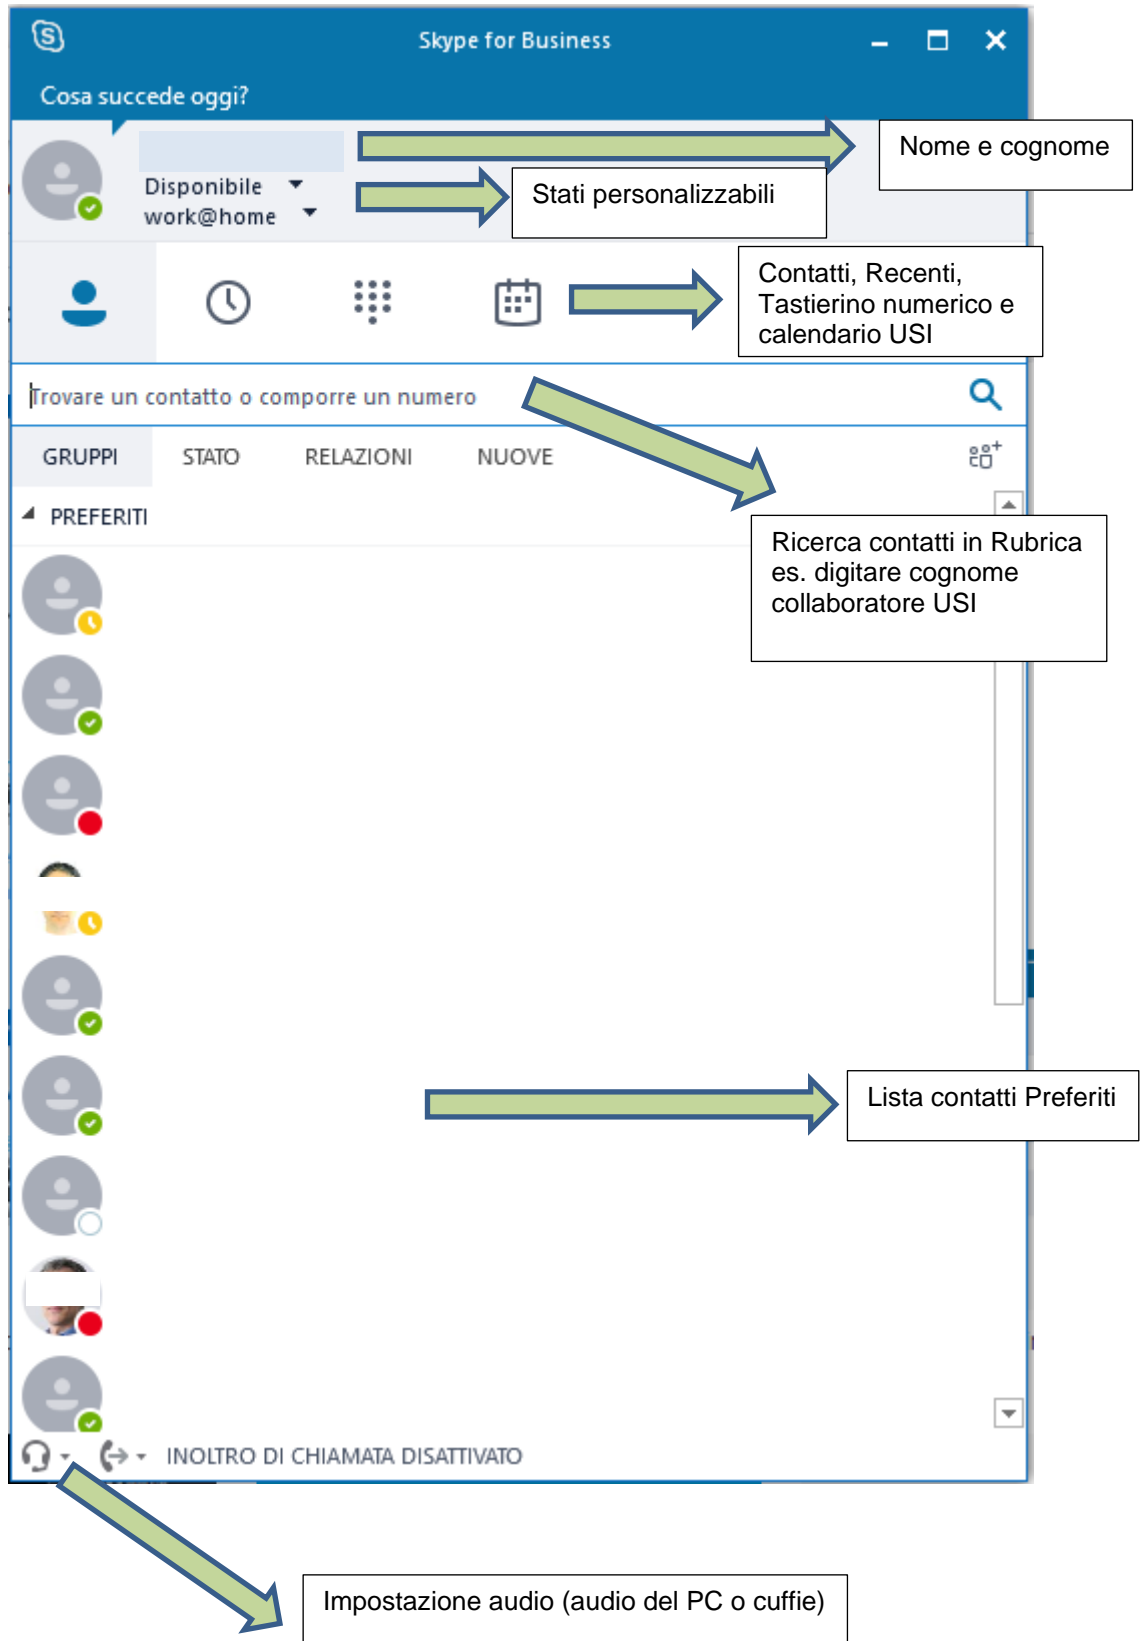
Skype for Business

Cosa succede oggi?

Disponibile
work@home

Nome e cognome

Stati personalizzabili

Contatti, Recenti, Tastierino numerico e calendario USI

Trovare un contatto o comporre un numero

GRUPPI STATO RELAZIONI NUOVE

PREFERITI

Ricerca contatti in Rubrica es. digitare cognome collaboratore USI

Lista contatti Preferiti

INOLTRO DI CHIAMATA DISATTIVATO

Impostazione audio (audio del PC o cuffie)